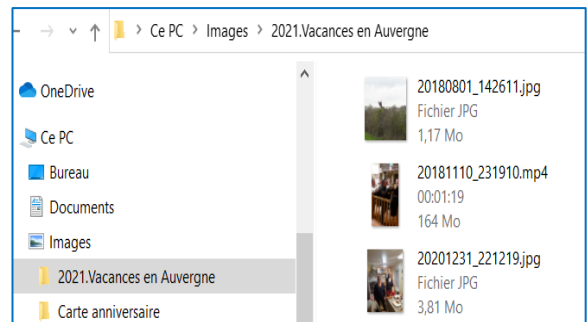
Ce PC > Images > 2021.Vacances en Auvergne

OneDrive

Ce PC

Bureau

Documents

Images

2021.Vacances en Auvergne

Carte anniversaire

20180801_142611.jpg
Fichier JPG
1,17 Mo

20181110_231910.mp4
00:01:19
164 Mo

20201231_221219.jpg
Fichier JPG
3,81 Mo